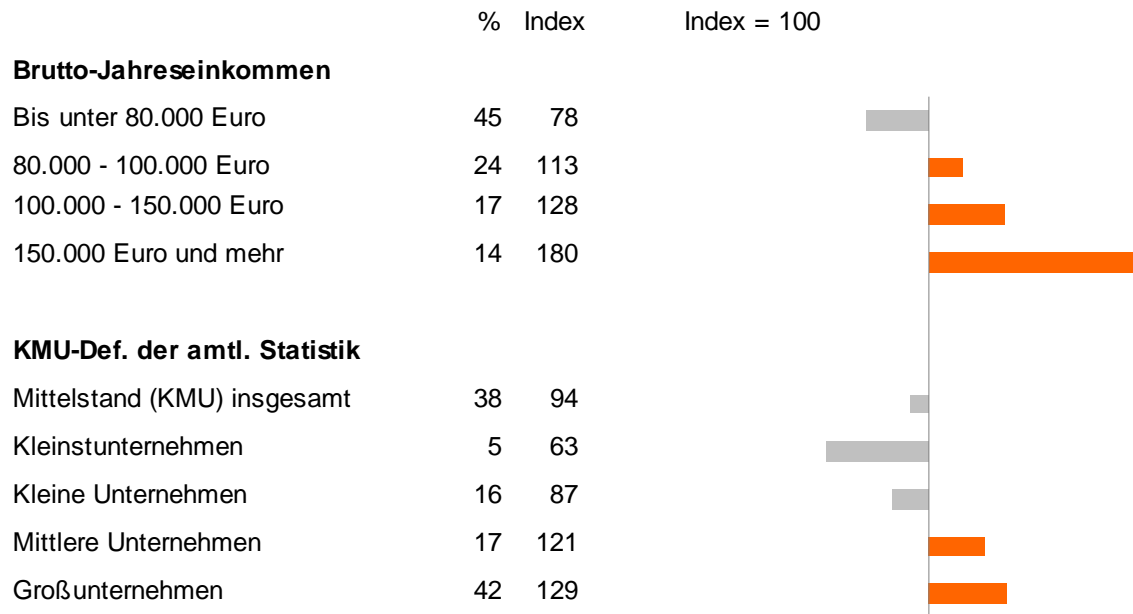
|  | % | Index | Index = 100 |
|---|---|---|---|
| **Brutto-Jahreseinkommen** | | | |
| Bis unter 80.000 Euro | 45 | 78 | |
| 80.000 - 100.000 Euro | 24 | 113 | |
| 100.000 - 150.000 Euro | 17 | 128 | |
| 150.000 Euro und mehr | 14 | 180 | |
| **KMU-Def. der amtl. Statistik** | | | |
| Mittelstand (KMU) insgesamt | 38 | 94 | |
| Kleinstunternehmen | 5 | 63 | |
| Kleine Unternehmen | 16 | 87 | |
| Mittlere Unternehmen | 17 | 121 | |
| Großunternehmen | 42 | 129 | |